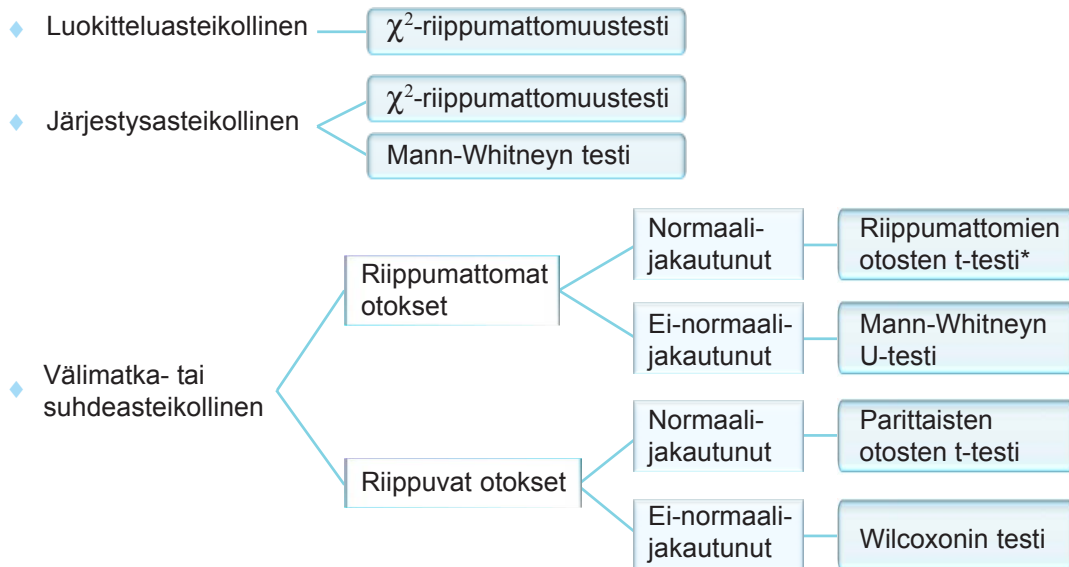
Luokitteluasteikollinen

$\chi^2$-riippumattomuustesti

Järjestysasteikollinen

$\chi^2$-riippumattomuustesti

Mann-Whitneyn testi

Välimatka- tai suhdeasteikollinen

Riippumattomat otokset

Normaalijakautunut

Riippumattomien otosten t-testi*

Ei-normaalijakautunut

Mann-Whitneyn U-testi

Riippuvat otokset

Normaalijakautunut

Parittaisten otosten t-testi

Ei-normaalijakautunut

Wilcoxonin testi